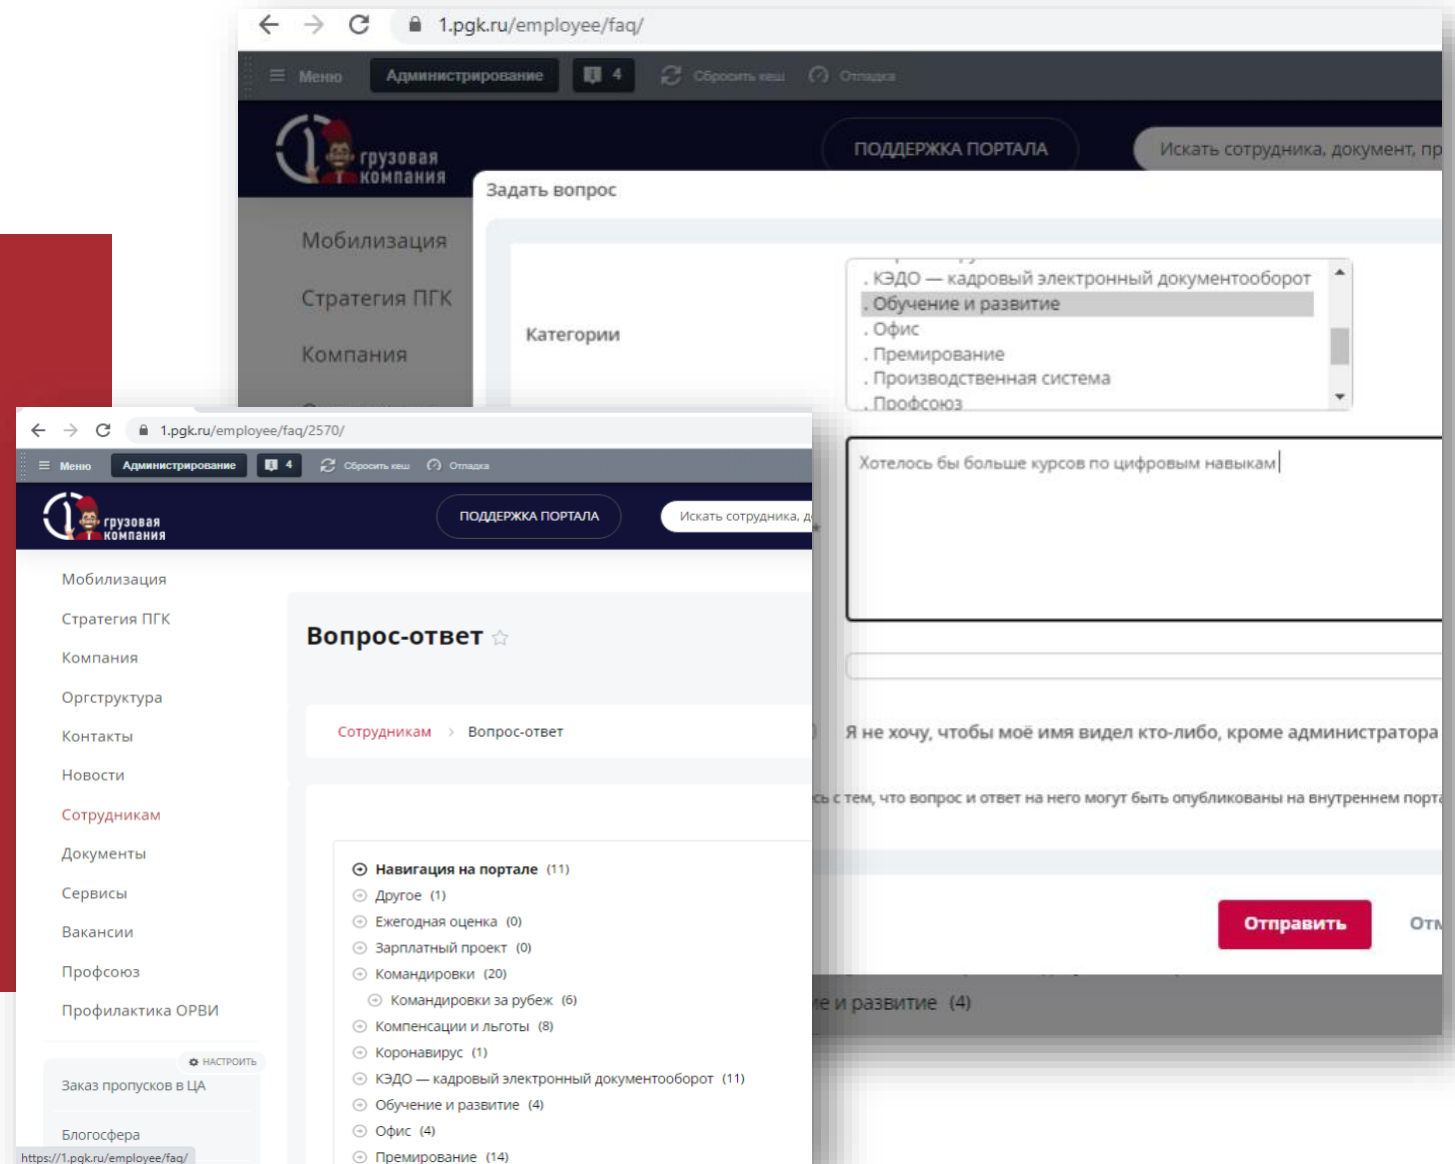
1.pgk.ru/employee/faq/

Меню Администрирование 4 Сбросить кеш Отладка

грузовая компания

ПОДДЕРЖКА ПОРТАЛА

Искать сотрудника, документ, пр

Мобилизация

Стратегия ПГК

Компания

Задать вопрос

Категории

. КЭДО — кадровый электронный документооборот
. Обучение и развитие
. Офис
. Премирование
. Производственная система
. Профсоюз

Хотелось бы больше курсов по цифровым навыкам

Я не хочу, чтобы моё имя видел кто-либо, кроме администратора

сь с тем, что вопрос и ответ на него могут быть опубликованы на внутреннем порта

Отправить

Отм

е и развитие (4)

1.pgk.ru/employee/faq/2570/

Меню Администрирование 4 Сбросить кеш Отладка

грузовая компания

ПОДДЕРЖКА ПОРТАЛА

Искать сотрудника, д

Мобилизация

Стратегия ПГК

Компания

Оргструктура

Контакты

Новости

Сотрудникам

Документы

Сервисы

Вакансии

Профсоюз

Профилактика ОРВИ

НАСТРОИТЬ

Заказ пропусков в ЦА

Блогосфера

https://1.pgk.ru/employee/faq/

Вопрос-ответ

Сотрудникам > Вопрос-ответ

Навигация на портале (11)
Другое (1)
Ежегодная оценка (0)
Зарплатный проект (0)
Командировки (20)
Командировки за рубеж (6)
Компенсации и льготы (8)
Коронавирус (1)
КЭДО — кадровый электронный документооборот (11)
Обучение и развитие (4)
Офис (4)
Премирование (14)